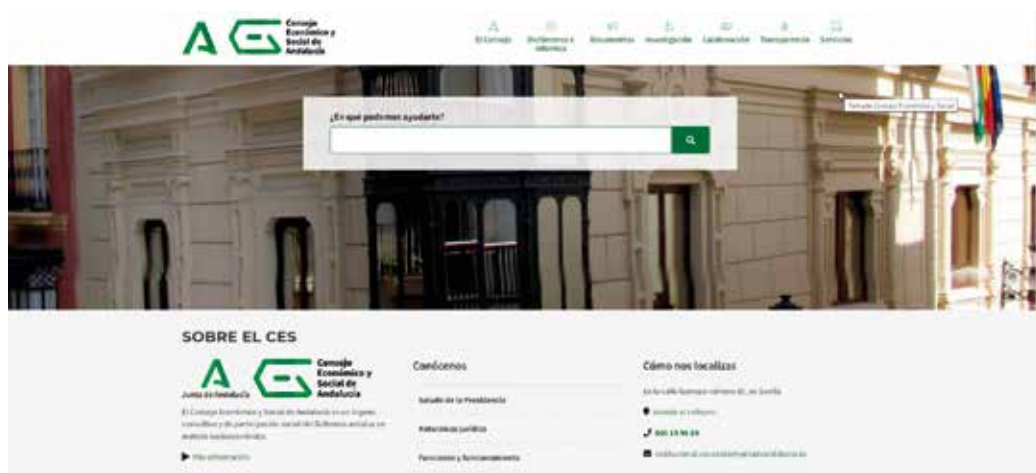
Consejo Económico y Social de Andalucía

El Consejo
Dictámenes e informes
Documentos
Investigación
Colaboración
Transparencia
Servicios

¿En qué podemos ayudarte?

Fachada Consejo Económico y Social

SOBRE EL CES

Junta de Andalucía
Consejo Económico y Social de Andalucía

El Consejo Económico y Social de Andalucía es un órgano consultivo y de participación social del Gobierno andaluz en materia socioeconómica.

Más información

Conócenos

Saludo de la Presidencia
Naturaleza jurídica
Funciones y funcionamiento

Cómo nos localizas

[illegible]
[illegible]
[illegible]
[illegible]